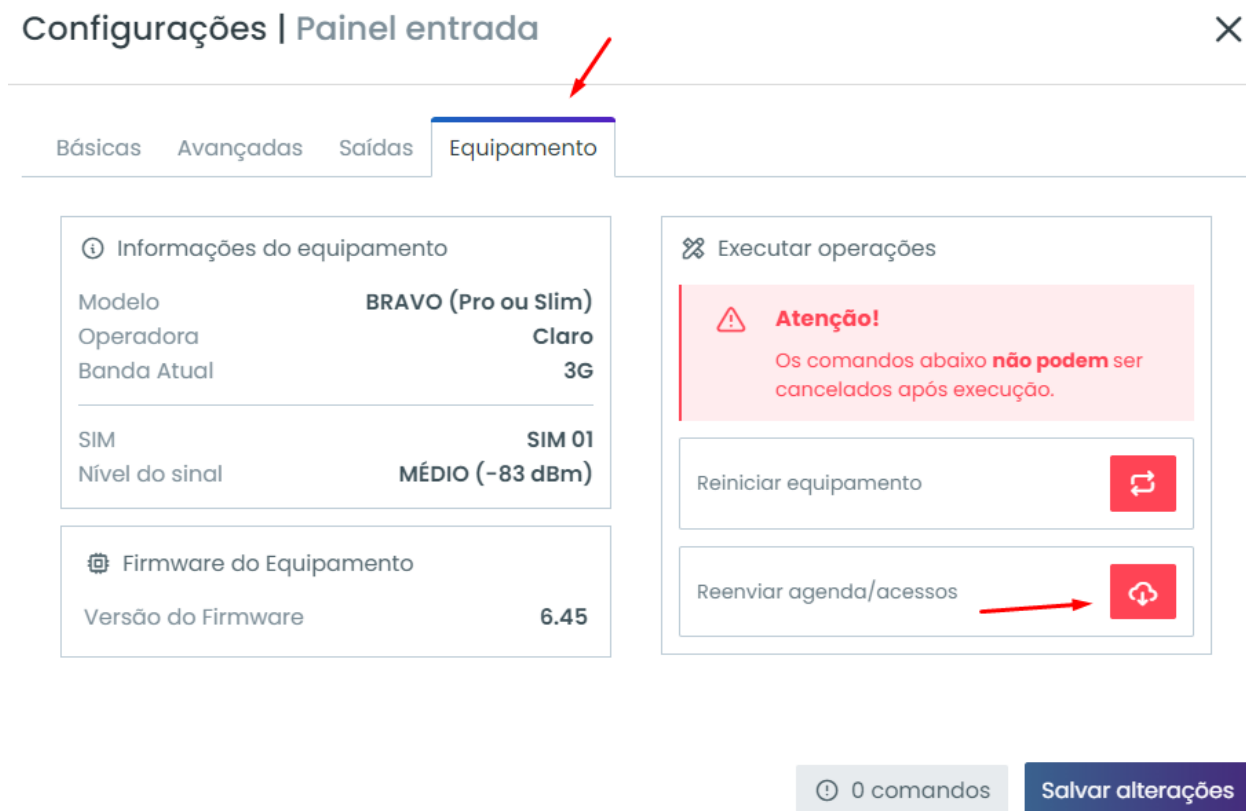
Configurações | Painel entrada

Básicas Avançadas Saídas Equipamento

Informações do equipamento

| | |
|---|---|
| Modelo | BRAVO (Pro ou Slim) |
| Operadora | Claro |
| Banda Atual | 3G |
| SIM | SIM 01 |
| Nível do sinal | MÉDIO (-83 dBm) |

Firmware do Equipamento

| | |
|---|---|
| Versão do Firmware | 6.45 |

Executar operações

Atenção!
Os comandos abaixo não podem ser cancelados após execução.

Reiniciar equipamento

Reenviar agenda/acessos

0 comandos Salvar alterações